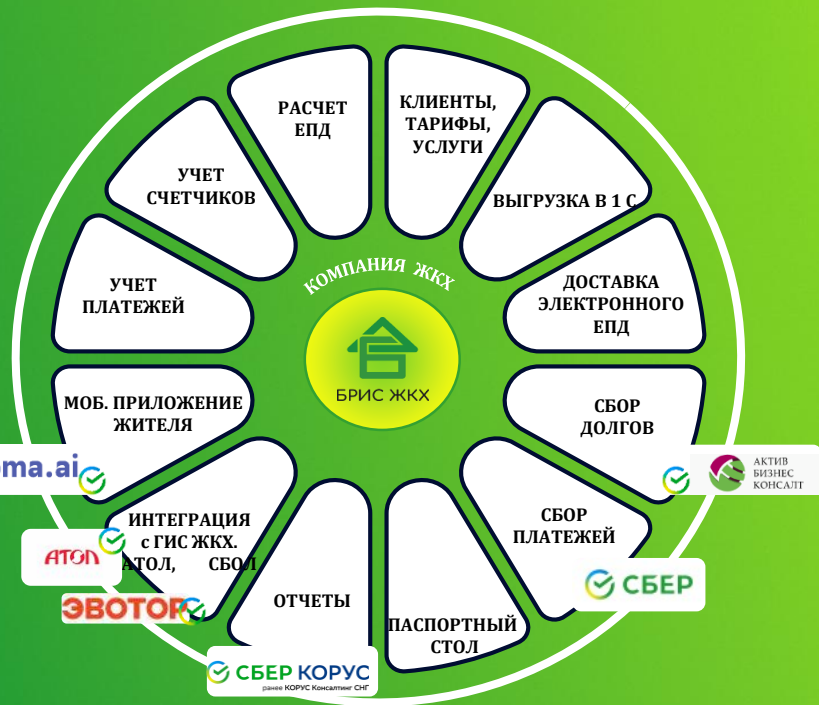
РАСЧЕТ ЕПД

КЛИЕНТЫ, ТАРИФЫ, УСЛУГИ

ВЫГРУЗКА В 1 С.

ДОСТАВКА ЭЛЕКТРОННОГО ЕПД

СБОР ДОЛГОВ

СБОР ПЛАТЕЖЕЙ

ПАСПОРТНЫЙ СТОЛ

ОТЧЕТЫ

ИНТЕГРАЦИЯ с ГИС ЖКХ. АТОЛ, СБОЛ

МОБ. ПРИЛОЖЕНИЕ ЖИТЕЛЯ

УЧЕТ ПЛАТЕЖЕЙ

УЧЕТ СЧЕТЧИКОВ

КОМПАНИЯ ЖКХ

БРИС ЖКХ

ma.ai

АКТИВ БИЗНЕС КОНСАЛТ

АТОЛ

ЭВОТОР

СБЕР

СБЕР КОРУС
ранее КОРУС Консалтинг СНГ